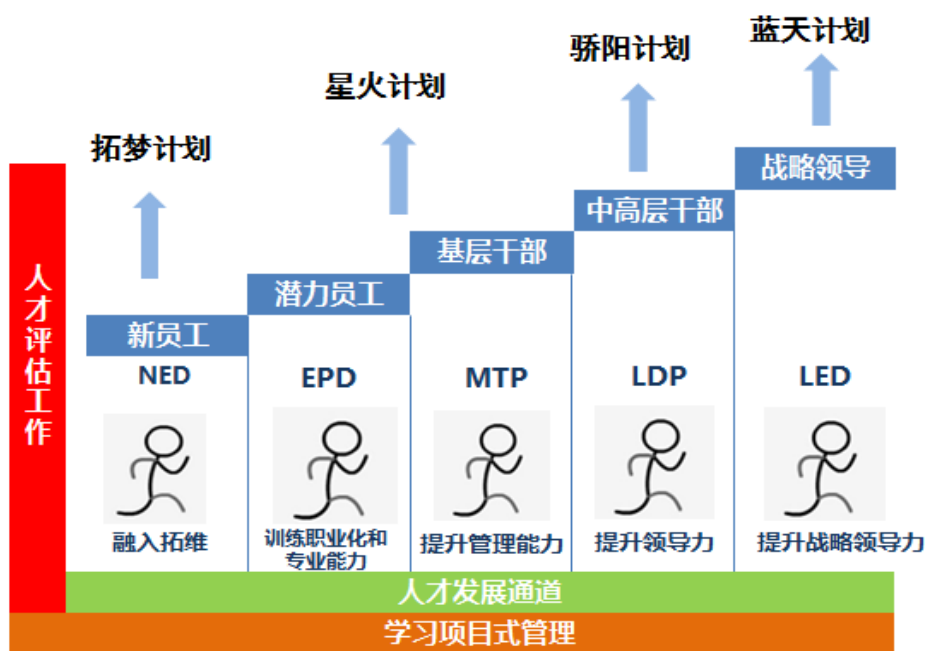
人才评估工作

拓梦计划
新员工
NED
融入拓维

星火计划
潜力员工
EPD
训练职业化和专业能力

基层干部
MTP
提升管理能力

骄阳计划
中高层干部
LDP
提升领导力

蓝天计划
战略领导
LED
提升战略领导力

人才发展通道

学习项目式管理